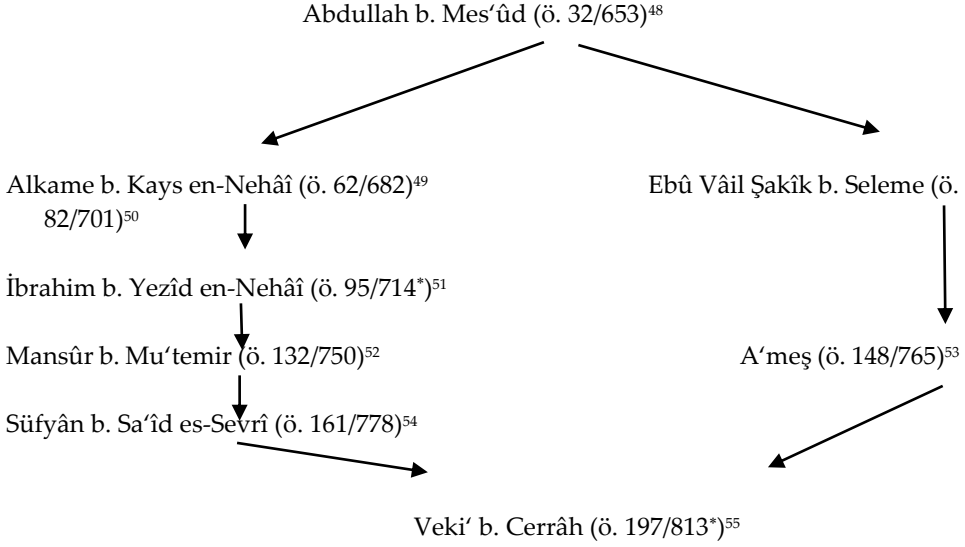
Abdullah b. Mes'ûd (ö. 32/653)$^{48}$

Alkame b. Kays en-Nehâî (ö. 62/682)$^{49}$

Ebû Vâil Şakîk b. Seleme (ö. 82/701)$^{50}$

İbrahim b. Yezîd en-Nehâî (ö. 95/714*)$^{51}$

Mansûr b. Mu'temir (ö. 132/750)$^{52}$

A'meş (ö. 148/765)$^{53}$

Süfyân b. Sa'îd es-Sevrî (ö. 161/778)$^{54}$

Veki' b. Cerrâh (ö. 197/813*)$^{55}$